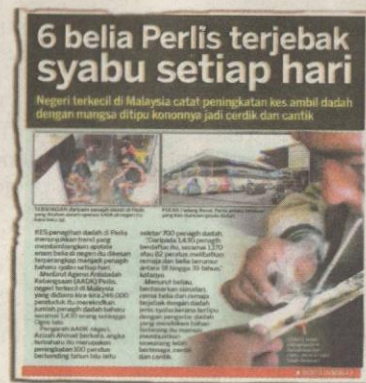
6 belia Perlis terjebak syabu setiap hari

Negeri terkecil di Malaysia catat peningkatan kes ambil dadah dengan mangsa ditipu kononnya jadi cerdik dan cantik

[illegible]

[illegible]

KES penagihan dadah di Perlis menunjukkan trend yang membimbangkan apabila enam belia di negeri itu dikesan terperangkap menjadi penagih baharu syabu setiap hari.

Merujuk Agensi Antidadah Kebangsaan (AADK) Perlis, negeri terkecil di Malaysia yang didiami kira-kira 246,000 penduduk itu merekodkan jumlah penagih dadah baharu sebanyak 1,430 orang sehingga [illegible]

Pengarah AADK negeri, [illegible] berkata jumlah itu merupakan peningkatan 300 peratus berbanding tahun lalu iaitu

selatar 700 penagih dadah.

"Daripada 1,430 penagih berdaftar itu, sebanyak 1,370 atau 82 peratus melibatkan remaja dan belia berumur antara 18 hingga 39 tahun," katanya.

Menurut beliau, berdasarkan siasatan, ramai belia dan remaja terjebak dengan dadah jenis syabu kerana tertipu dengan pengedar dadah yang mendakwa bahan itu mampu menjadikan mereka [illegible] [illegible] bertenaga, cerdik dan cantik.

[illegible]